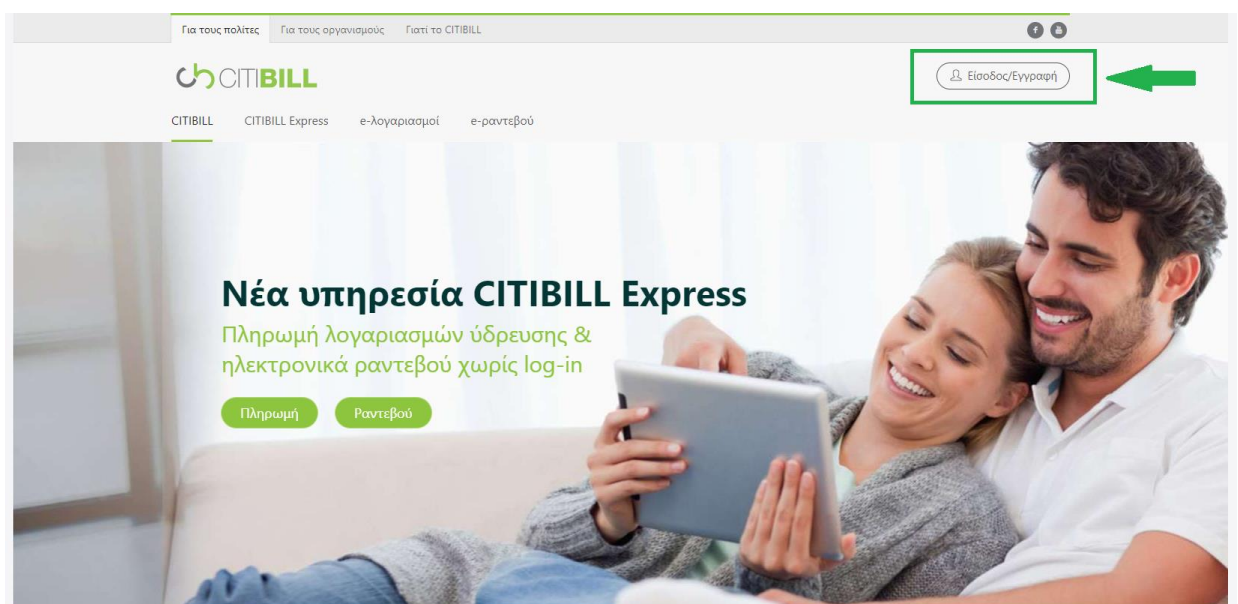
Για τους πολίτες Για τους οργανισμούς Γιατί το CITIBILL

CITIBILL

Είσοδος/Εγγραφή

CITIBILL CITIBILL Express e-λογαριασμοί e-ραντεβού

Νέα υπηρεσία CITIBILL Express

Πληρωμή λογαριασμών ύδρευσης & ηλεκτρονικά ραντεβού χωρίς log-in

Πληρωμή Ραντεβού